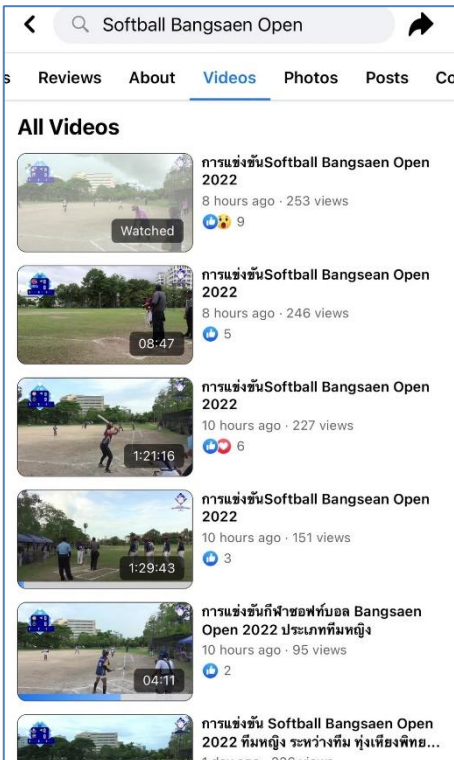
Softball Bangsaen Open

s Reviews About Videos Photos Posts Co

All Videos

Watched
การแข่งขันSoftball Bangsaen Open 2022
8 hours ago · 253 views
9

08:47
การแข่งขันSoftball Bangsean Open 2022
8 hours ago · 246 views
5

1:21:16
การแข่งขันSoftball Bangsaen Open 2022
10 hours ago · 227 views
6

1:29:43
การแข่งขันSoftball Bangsaen Open 2022
10 hours ago · 151 views
3

04:11
การแข่งขันกีฬาซอฟท์บอล Bangsaen Open 2022 ประเภททีมหญิง
10 hours ago · 95 views
2

การแข่งขัน Softball Bangsaen Open 2022 ทีมหญิง ระหว่างทีม ทุ่งเหียงพิทย...
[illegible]